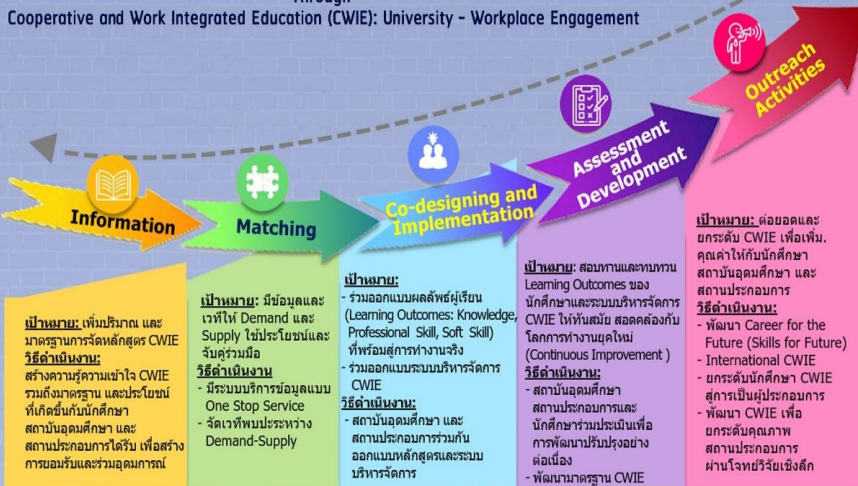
Through

Cooperative and Work Integrated Education (CWIE): University - Workplace Engagement

Information

Matching

Co-designing and Implementation

Assessment and Development

Outreach Activities

เป้าหมาย: เพิ่มปริมาณ และมาตรฐานการจัดหลักสูตร CWIE
วิธีดำเนินงาน:
สร้างความรู้ความเข้าใจ CWIE รวมถึงมาตรฐาน และประโยชน์ที่เกิดขึ้นกับนักศึกษา สถาบันอุดมศึกษา และสถานประกอบการได้รับ เพื่อสร้างการยอมรับและร่วมอุดมการณ์

เป้าหมาย: มีข้อมูลและเวทีให้ Demand และ Supply ใช้ประโยชน์และจับคู่ร่วมมือ
วิธีดำเนินงาน
- มีระบบบริการข้อมูลแบบ One Stop Service
- จัดเวทีพบประหว่าง Demand-Supply

เป้าหมาย:
- ร่วมออกแบบผลลัพธ์ผู้เรียน (Learning Outcomes: Knowledge, Professional Skill, Soft Skill) ที่พร้อมสู่การทำงานจริง
- ร่วมออกแบบระบบบริหารจัดการ CWIE
วิธีดำเนินงาน:
- สถาบันอุดมศึกษา และสถานประกอบการร่วมกันออกแบบหลักสูตรและระบบบริหารจัดการ

เป้าหมาย: สอบทานและทบทวน Learning Outcomes ของนักศึกษาและระบบบริหารจัดการ CWIE ให้ทันสมัย สอดคล้องกับโลกการทำงานยุคใหม่ (Continuous Improvement )
วิธีดำเนินงาน
- สถาบันอุดมศึกษา สถานประกอบการและนักศึกษาร่วมประเมินเพื่อการพัฒนาปรับปรุงอย่างต่อเนื่อง
- พัฒนามาตรฐาน CWIE

เป้าหมาย: ต่อยอดและยกระดับ CWIE เพื่อเพิ่ม คุณค่าให้กับนักศึกษา สถาบันอุดมศึกษา และสถานประกอบการ
วิธีดำเนินงาน:
- พัฒนา Career for the Future (Skills for Future)
- International CWIE
- ยกระดับนักศึกษา CWIE สู่การเป็นผู้ประกอบการ
- พัฒนา CWIE เพื่อยกระดับคุณภาพสถานประกอบการผ่านโจทย์วิจัยเชิงลึก